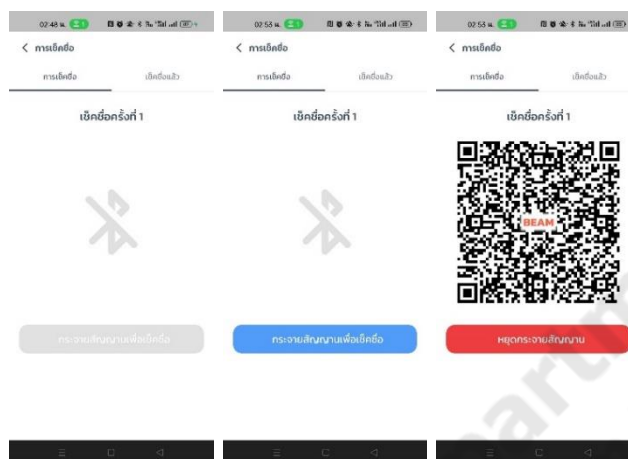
02:48 น.

< การเช็คชื่อ

การเช็คชื่อ

เช็คชื่อแล้ว

เช็คชื่อครั้งที่ 1

กระจายสัญญาณเพื่อเช็คชื่อ

02:53 น.

< การเช็คชื่อ

การเช็คชื่อ

เช็คชื่อแล้ว

เช็คชื่อครั้งที่ 1

กระจายสัญญาณเพื่อเช็คชื่อ

02:53 น.

< การเช็คชื่อ

การเช็คชื่อ

เช็คชื่อแล้ว

เช็คชื่อครั้งที่ 1

BEAM

หยุดกระจายสัญญาณ